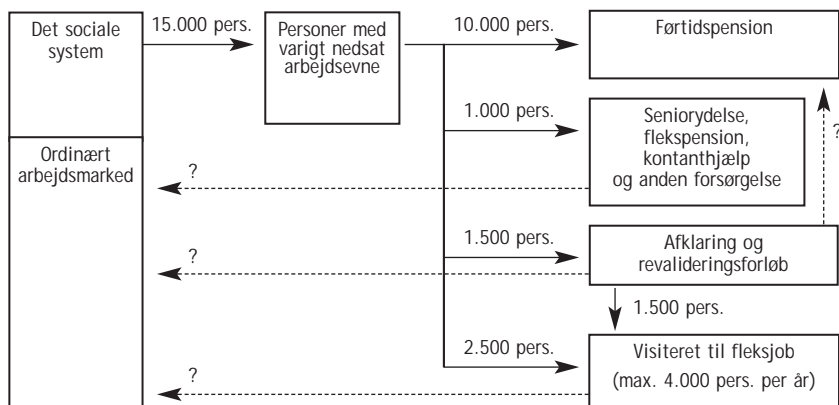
Det sociale system

15.000 pers.

Personer med varigt nedsat arbejdsevne

10.000 pers.

Førtidspension

1.000 pers.

Seniorydelse, flekspension, kontanthjælp og anden forsørgelse

?

Ordinært arbejdsmarked

?

1.500 pers.

Afklaring og revalideringsforløb

?

1.500 pers.

2.500 pers.

Visiteret til fleksjob (max. 4.000 pers. per år)

?